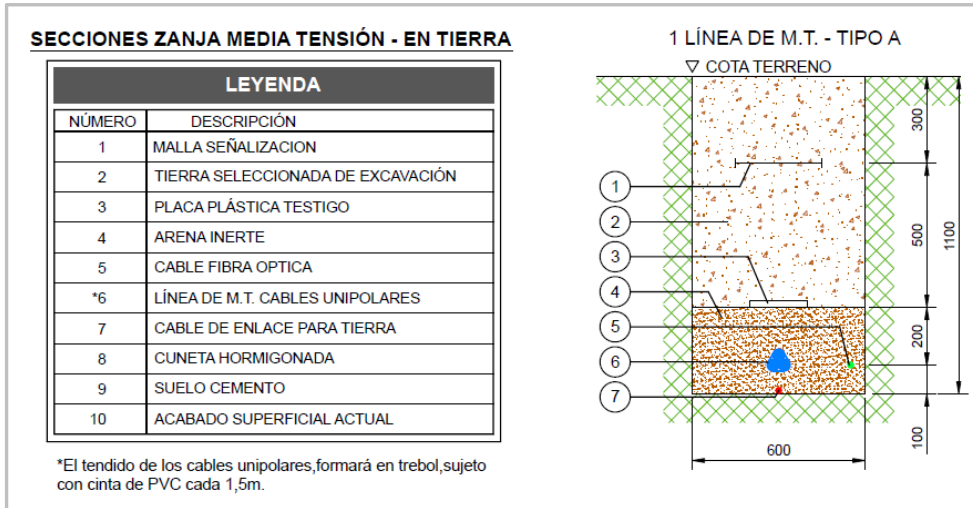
SECCIONES ZANJA MEDIA TENSIÓN - EN TIERRA

LEYENDA

| NÚMERO | DESCRIPCIÓN |
|---|---|
| 1 | MALLA SEÑALIZACION |
| 2 | TIERRA SELECCIONADA DE EXCAVACIÓN |
| 3 | PLACA PLÁSTICA TESTIGO |
| 4 | ARENA INERTE |
| 5 | CABLE FIBRA OPTICA |
| *6 | LÍNEA DE M.T. CABLES UNIPOLARES |
| 7 | CABLE DE ENLACE PARA TIERRA |
| 8 | CUNETA HORMIGONADA |
| 9 | SUELO CEMENTO |
| 10 | ACABADO SUPERFICIAL ACTUAL |

*El tendido de los cables unipolares,formará en trebol,sujeto con cinta de PVC cada 1,5m.

1 LÍNEA DE M.T. - TIPO A

▽ COTA TERRENO

1
2
3
4
5
6
7

300
500
1100
200
100
600